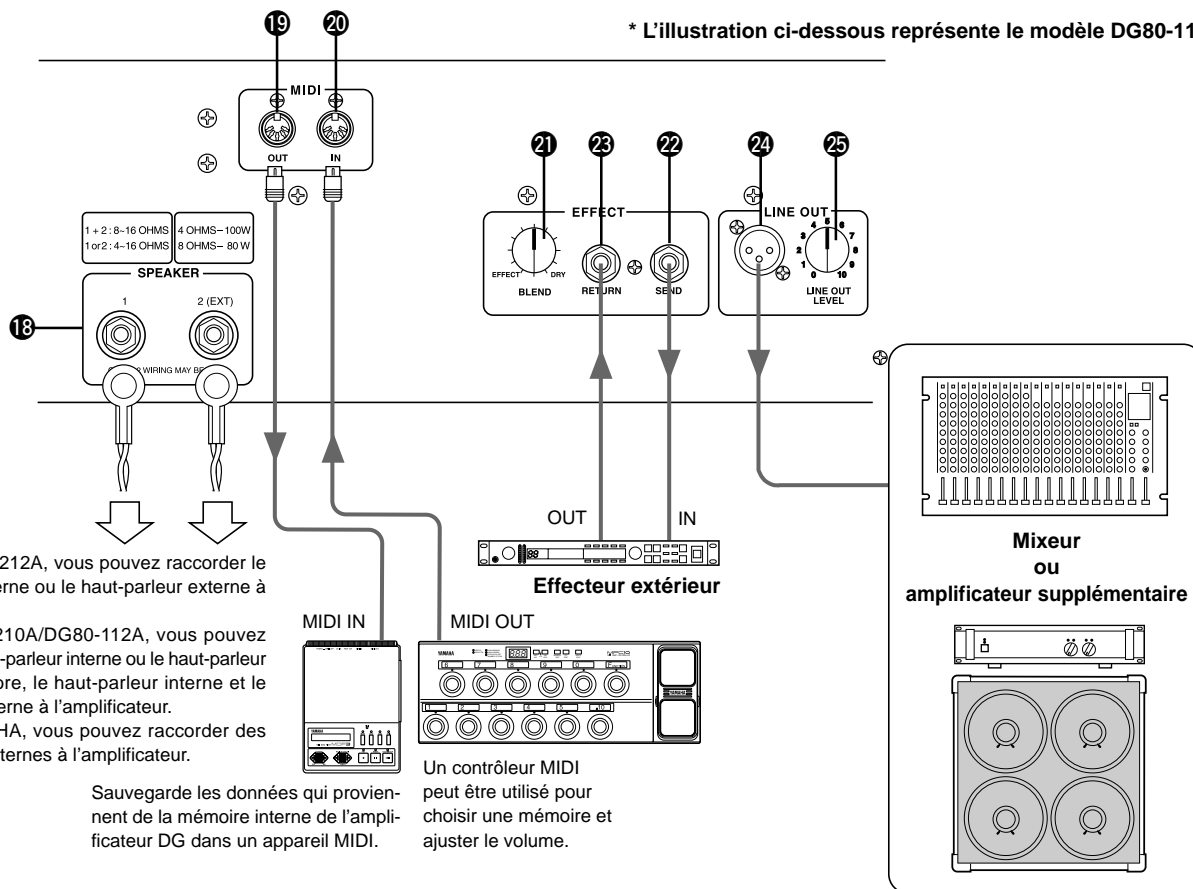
⓳ ⓴

* L'illustration ci-dessous représente le modèle DG80-11

MIDI

OUT IN

1 + 2 : 8~16 OHMS
1 or 2 : 4~16 OHMS

4 OHMS– 100W
8 OHMS– 80 W

SPEAKER

1 2 (EXT)

⓲

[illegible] WIRING MAY BE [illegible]

㉑ ㉓ ㉒

EFFECT

EFFECT DRY
BLEND

RETURN SEND

㉔ ㉕

LINE OUT

0 1 2 3 4 5 6 7 8 9 10

LINE OUT LEVEL

OUT IN

Effecteur extérieur

Mixeur
ou
amplificateur supplémentaire

212A, vous pouvez raccorder le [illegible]rne ou le haut-parleur externe à

210A/DG80-112A, vous pouvez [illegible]-parleur interne ou le haut-parleur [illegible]re, le haut-parleur interne et le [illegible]rne à l'amplificateur.

HA, vous pouvez raccorder des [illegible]ternes à l'amplificateur.

MIDI IN

MIDI OUT

YAMAHA

Sauvegarde les données qui proviennent de la mémoire interne de l'amplificateur DG dans un appareil MIDI.

Un contrôleur MIDI peut être utilisé pour choisir une mémoire et ajuster le volume.